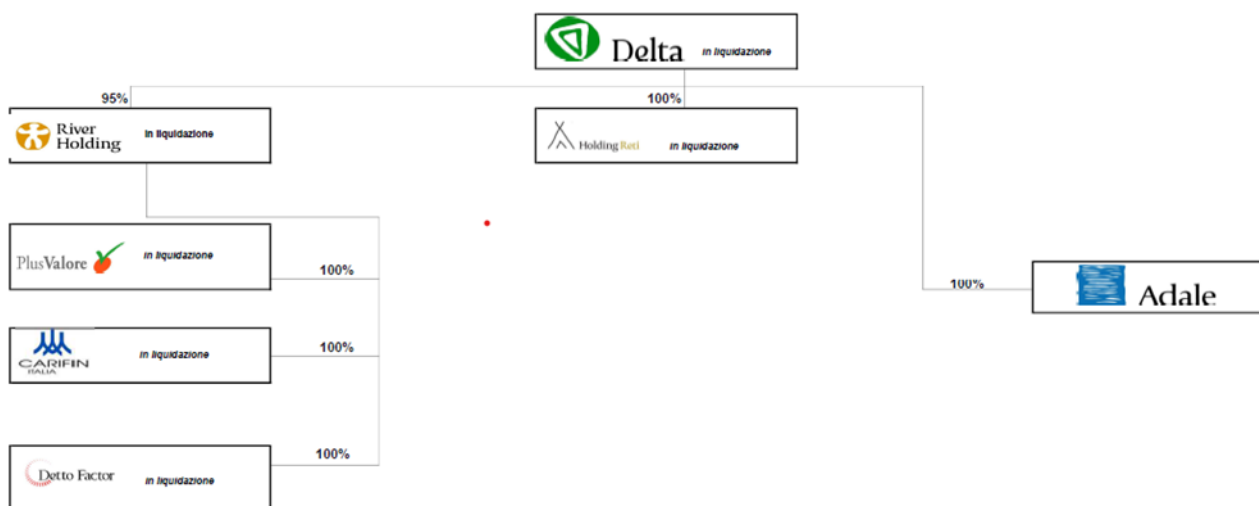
Delta in liquidazione

95%

River Holding in liquidazione

100%

Holding Reti in liquidazione

100%

Adale

PlusValore in liquidazione

100%

CARIFIN ITALIA in liquidazione

100%

Detto Factor in liquidazione

100%